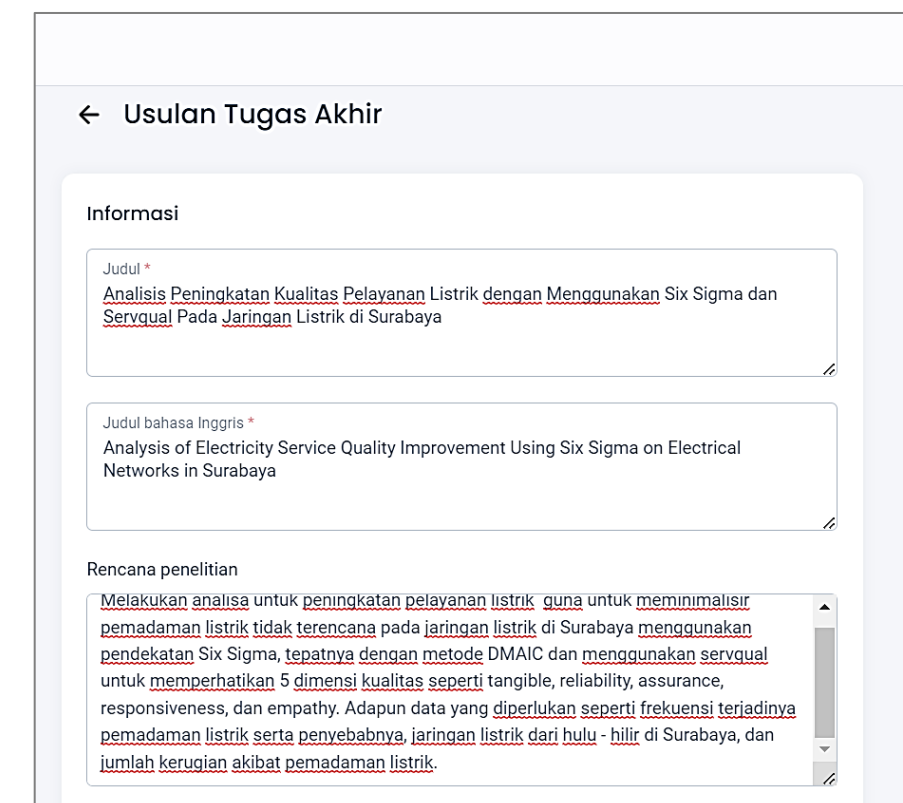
← Usulan Tugas Akhir

Informasi

Judul *
Analisis Peningkatan Kualitas Pelayanan Listrik dengan Menggunakan Six Sigma dan Servqual Pada Jaringan Listrik di Surabaya

Judul bahasa Inggris *
Analysis of Electricity Service Quality Improvement Using Six Sigma on Electrical Networks in Surabaya

Rencana penelitian
Melakukan analisa untuk peningkatan pelayanan listrik guna untuk meminimalisir pemadaman listrik tidak terencana pada jaringan listrik di Surabaya menggunakan pendekatan Six Sigma, tepatnya dengan metode DMAIC dan menggunakan servqual untuk memperhatikan 5 dimensi kualitas seperti tangible, reliability, assurance, responsiveness, dan empathy. Adapun data yang diperlukan seperti frekuensi terjadinya pemadaman listrik serta penyebabnya, jaringan listrik dari hulu - hilir di Surabaya, dan jumlah kerugian akibat pemadaman listrik.